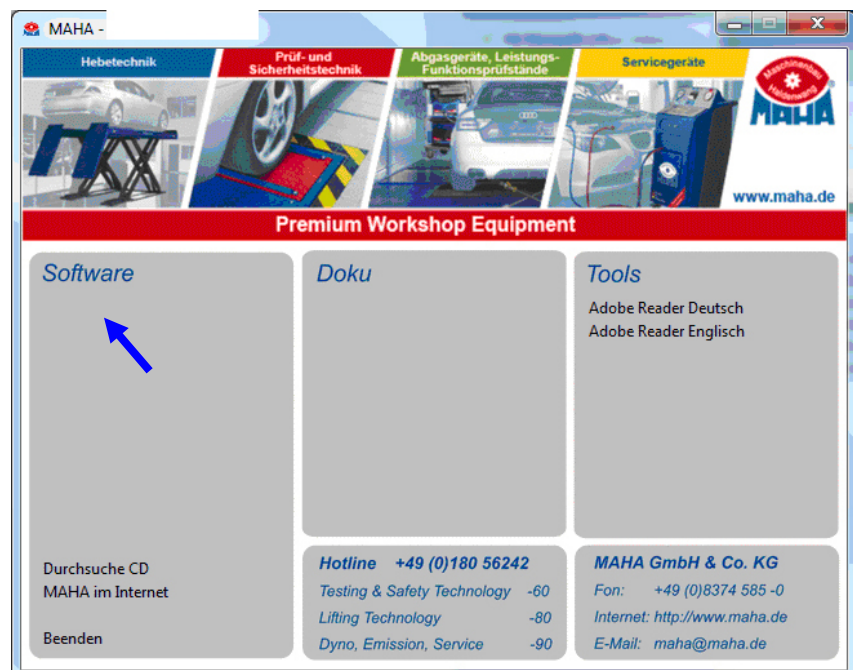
MAHA -

Hebetechnik

Prüf- und Sicherheitstechnik

Abgasgeräte, Leistungs-Funktionsprüfstände

Servicegeräte

Maschinenbau Haldenwang

MAHA

www.maha.de

Premium Workshop Equipment

Software

Durchsuche CD
MAHA im Internet

Beenden

Doku

Hotline +49 (0)180 56242
Testing & Safety Technology -60
Lifting Technology -80
Dyno, Emission, Service -90

Tools

Adobe Reader Deutsch
Adobe Reader Englisch

MAHA GmbH & Co. KG
Fon: +49 (0)8374 585 -0
Internet: http://www.maha.de
E-Mail: maha@maha.de